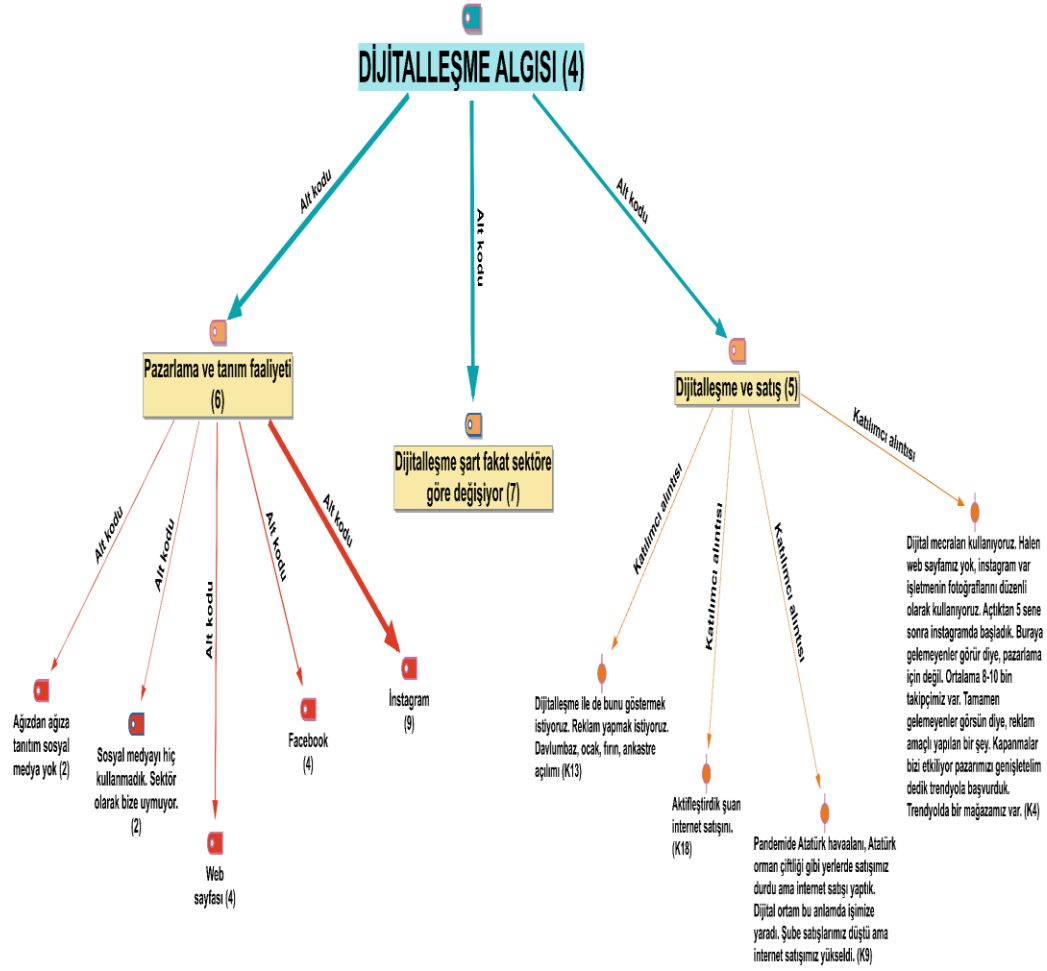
DİJİTALLEŞME ALGISI (4)

Alt kodu

Alt kodu

Alt kodu

Pazarlama ve tanım faaliyeti (6)

Dijitalleşme şart fakat sektöre göre değişiyor (7)

Dijitalleşme ve satış (5)

Alt kodu

Alt kodu

Alt kodu

Alt kodu

Alt kodu

Ağızdan ağıza tanıtım sosyal medya yok (2)

Sosyal medyayı hiç kullanmadık. Sektör olarak bize uymuyor. (2)

Web sayfası (4)

Facebook (4)

İnstagram (9)

Katılımcı alıntısı

Katılımcı alıntısı

Katılımcı alıntısı

Katılımcı alıntısı

Dijitalleşme ile de bunu göstermek istiyoruz. Reklam yapmak istiyoruz. Davlumbaz, ocak, fırın, ankastre açılımı (K13)

Aktifleştirdik şuan internet satışını. (K18)

Pandemide Atatürk havaalanı, Atatürk orman çiftliği gibi yerlerde satışımız durdu ama internet satışı yaptık. Dijital ortam bu anlamda işimize yaradı. Şube satışlarımız düştü ama internet satışımız yükseldi. (K9)

Dijital mecraları kullanıyoruz. Halen web sayfamız yok, instagram var işletmenin fotoğraflarını düzenli olarak kullanıyoruz. Açtıktan 5 sene sonra instagramda başladık. Buraya gelemeyenler görür diye, pazarlama için değil. Ortalama 8-10 bin takipçimiz var. Tamamen gelemeyenler görsün diye, reklam amaçlı yapılan bir şey. Kapanmalar bizi etkiliyor pazarımızı genişletelim dedik trendyola başvurduk. Trendyolda bir mağazamız var. (K4)